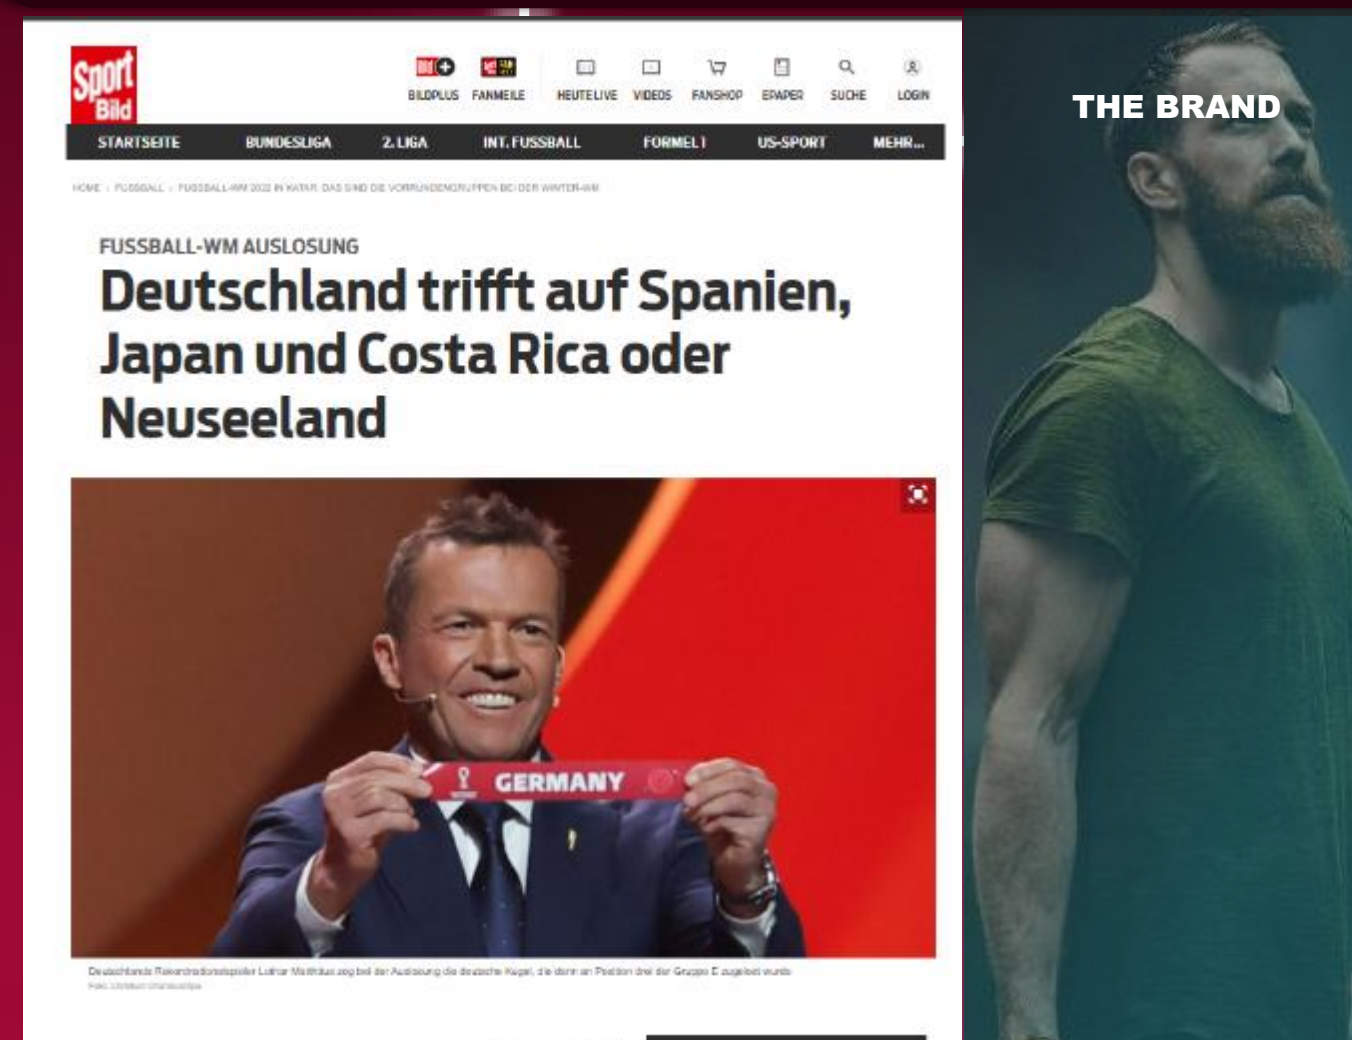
Sport Bild

BILDPLUS FANMEILE HEUTE LIVE VIDEOS FANSHOP EPAPER SUCHE LOGIN

STARTSEITE BUNDESLIGA 2. LIGA INT. FUSSBALL FORMEL 1 US-SPORT MEHR...

HOME › FUSSBALL › FUSSBALL-WM 2022 IN KATAR: DAS SIND DIE VORRUNDENGRUPPEN BEI DER WINTER-WM

FUSSBALL-WM AUSLOSUNG

Deutschland trifft auf Spanien, Japan und Costa Rica oder Neuseeland

GERMANY

Deutschlands Rekordnationalspieler Lothar Matthäus zog bei der Auslosung die deutsche Kugel, die dann an Position drei der Gruppe E zugelost wurde

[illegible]

THE BRAND